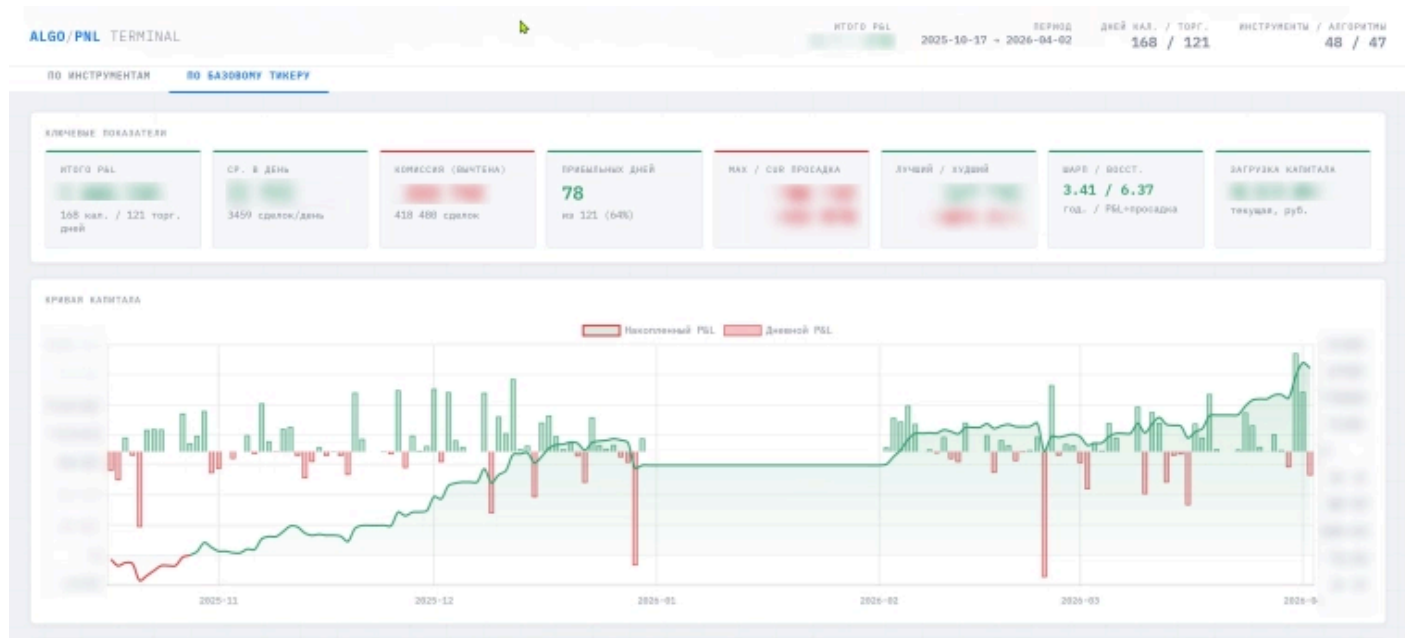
ALGO/PNL TERMINAL

ИТОГО P&L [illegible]

ПЕРИОД 2025-10-17 → 2026-04-02

ДНЕЙ КАЛ. / ТОРГ. 168 / 121

ИНСТРУМЕНТЫ / АЛГОРИТМЫ 48 / 47

ПО ИНСТРУМЕНТАМ

ПО БАЗОВОМУ ТИКЕРУ

КЛЮЧЕВЫЕ ПОКАЗАТЕЛИ

ИТОГО P&L
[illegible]
168 кал. / 121 торг. дней

СР. В ДЕНЬ
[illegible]
3459 сделок/день

КОМИССИЯ (ВЫЧТЕНА)
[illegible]
418 480 сделок

ПРИБЫЛЬНЫХ ДНЕЙ
78
из 121 (64%)

MAX / CUR ПРОСАДКА
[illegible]

ЛУЧШИЙ / ХУДШИЙ
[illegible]

ШАРП / ВОССТ.
3.41 / 6.37
год. / P&L÷просадка

ЗАГРУЗКА КАПИТАЛА
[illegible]
текущая, руб.

КРИВАЯ КАПИТАЛА

Накопленный P&L
Дневной P&L

2025-11
2025-12
2026-01
2026-02
2026-03
2026-0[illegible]